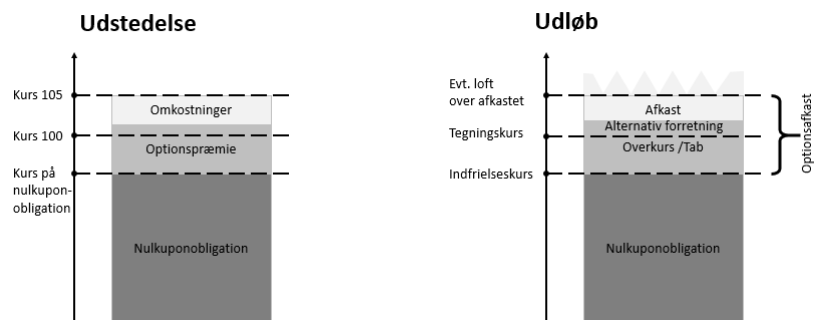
Udstedelse

Kurs 105
Kurs 100
Kurs på nulkuponobligation

Omkostninger
Optionspræmie
Nulkuponobligation

Udløb

Evt. loft over afkastet
Tegningskurs
Indfrielseskurs

Afkast
Alternativ forretning
Overkurs /Tab
Nulkuponobligation

Optionsafkast